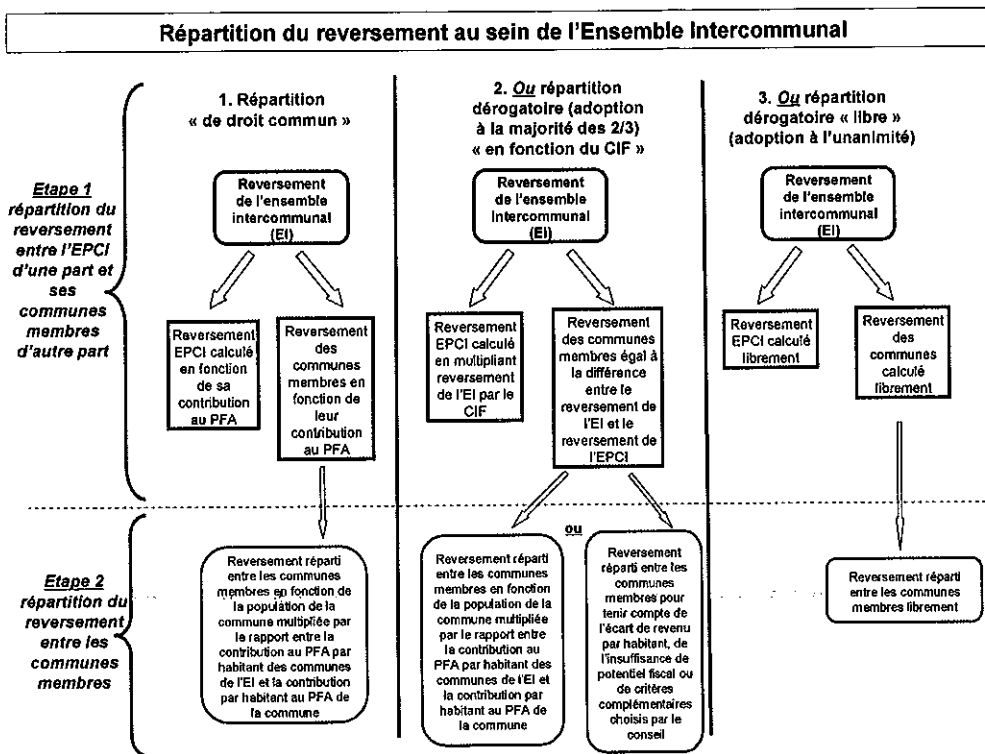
Répartition du reversement au sein de l'Ensemble Intercommunal

Etape 1 répartition du reversement entre l'EPCI d'une part et ses communes membres d'autre part

Etape 2 répartition du reversement entre les communes membres

1. Répartition « de droit commun »

Reversement de l'ensemble intercommunal (EI)

Reversement EPCI calculé en fonction de sa contribution au PFA

Reversement des communes membres en fonction de leur contribution au PFA

Reversement réparti entre les communes membres en fonction de la population de la commune multipliée par le rapport entre la contribution au PFA par habitant des communes de l'EI et la contribution par habitant au PFA de la commune

2. Ou répartition dérogatoire (adoption à la majorité des 2/3) « en fonction du CIF »

Reversement de l'ensemble intercommunal (EI)

Reversement EPCI calculé en multipliant reversement de l'EI par le CIF

Reversement des communes membres égal à la différence entre le reversement de l'EI et le reversement de l'EPCI

ou

Reversement réparti entre les communes membres en fonction de la population de la commune multipliée par le rapport entre la contribution au PFA par habitant des communes de l'EI et la contribution par habitant au PFA de la commune

Reversement réparti entre les communes membres pour tenir compte de l'écart de revenu par habitant, de l'insuffisance de potentiel fiscal ou de critères complémentaires choisis par le conseil

3. Ou répartition dérogatoire « libre » (adoption à l'unanimité)

Reversement de l'ensemble intercommunal (EI)

Reversement EPCI calculé librement

Reversement des communes calculé librement

Reversement réparti entre les communes membres librement